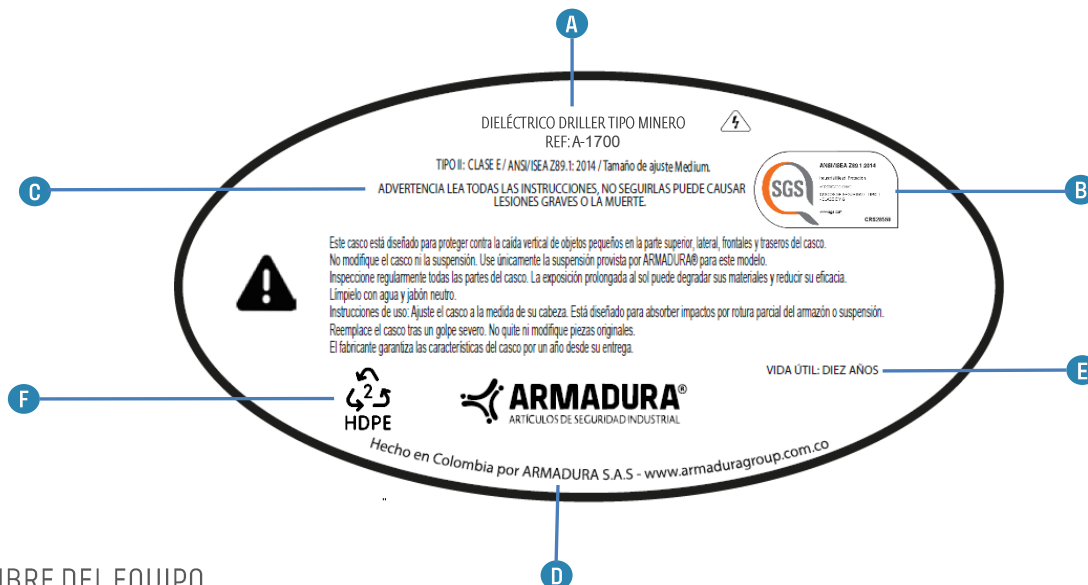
A

DIELÉCTRICO DRILLER TIPO MINERO
REF: A-1700

TIPO II: CLASE E / ANSI/ISEA Z89.1: 2014 / Tamaño de ajuste Medium.

C

ADVERTENCIA LEA TODAS LAS INSTRUCCIONES, NO SEGUIRLAS PUEDE CAUSAR LESIONES GRAVES O LA MUERTE.

ANSI/ISEA Z89.1 2014
SGS
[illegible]
CRS20550

B

Este casco está diseñado para proteger contra la caída vertical de objetos pequeños en la parte superior, lateral, frontales y traseros del casco.
No modifique el casco ni la suspensión. Use únicamente la suspensión provista por ARMADURA® para este modelo.
Inspeccione regularmente todas las partes del casco. La exposición prolongada al sol puede degradar sus materiales y reducir su eficacia.
Limpielo con agua y jabón neutro.
Instrucciones de uso: Ajuste el casco a la medida de su cabeza. Está diseñado para absorber impactos por rotura parcial del armazón o suspensión.
Reemplace el casco tras un golpe severo. No quite ni modifique piezas originales.
El fabricante garantiza las características del casco por un año desde su entrega.

VIDA ÚTIL: DIEZ AÑOS

E

F

2
HDPE

ARMADURA®
ARTÍCULOS DE SEGURIDAD INDUSTRIAL

Hecho en Colombia por ARMADURA S.A.S - www.armaduragroup.com.co

D

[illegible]BRE DEL EQUIPO